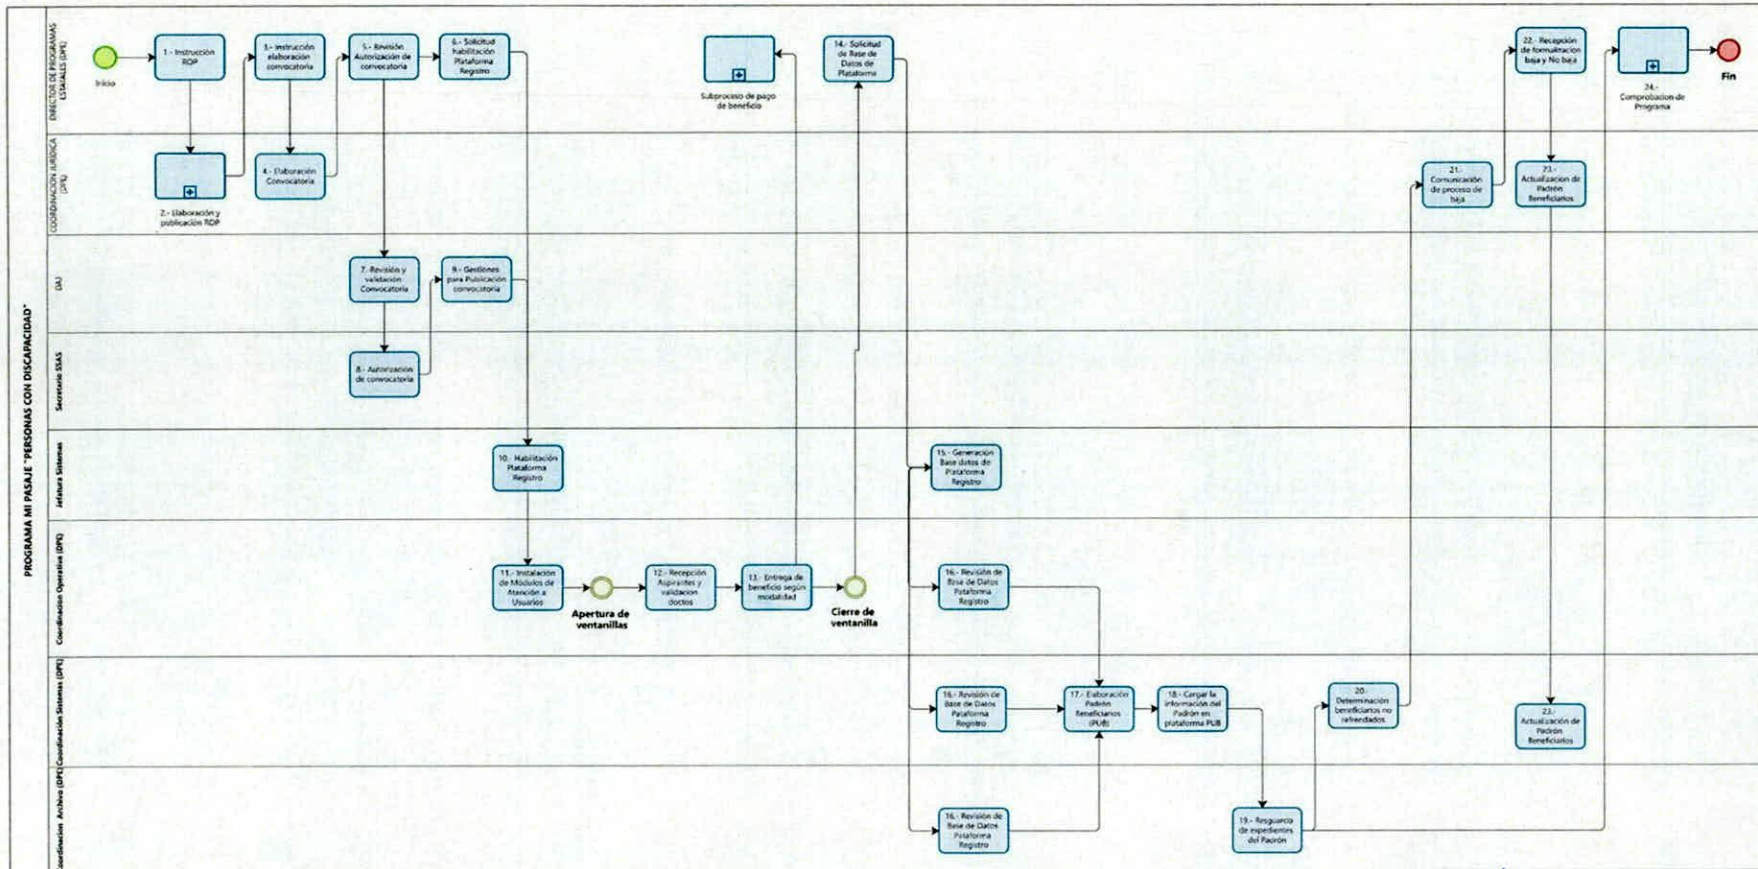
PROGRAMA MI PASAJE "PERSONAS CON DISCAPACIDAD"

DIRECTOR DE PROGRAMAS ESTATALES (DPE)

Inicio

1.- Instrucción ROP

3.- Instrucción elaboración convocatoria

5.- Revisión Autorización de convocatoria

6.- Solicitud habilitación Plataforma Registro

Subproceso de pago de beneficio

14.- Solicitud de Base de Datos de Plataforma

22.- Recepción de formulación baja y No baja

24.- Comprobación de Programa

Fin

COORDINACIÓN JURÍDICA (DPE)

2.- Elaboración y publicación ROP

4.- Elaboración Convocatoria

21.- Comunicación de proceso de baja

23.- Actualización de Padrón Beneficiarios

(JU)

7.- Revisión y validación Convocatoria

9.- Gestiones para Publicación convocatoria

Secretario SSAS

8.- Autorización de convocatoria

Jefatura Sistemas

10.- Habilitación Plataforma Registro

15.- Generación Base datos de Plataforma Registro

Coordinación Operativa (DPE)

11.- Instalación de Módulos de Atención a Usuarios

Apertura de ventanillas

12.- Recepción Aspirantes y validación doctos

13.- Entrega de beneficio según modalidad

Cierre de ventanilla

16.- Revisión de Base de Datos Plataforma Registro

Coordinación Sistemas (DPE)

16.- Revisión de Base de Datos Plataforma Registro

17.- Elaboración Padrón Beneficiarios (PUB)

18.- Cargar la información del Padrón en plataforma PUB

20.- Determinación beneficiarios no refrendados

23.- Actualización de Padrón Beneficiarios

Coordinación Archivo (DPE)

16.- Revisión de Base de Datos Plataforma Registro

19.- Resguardo de expedientes del Padrón